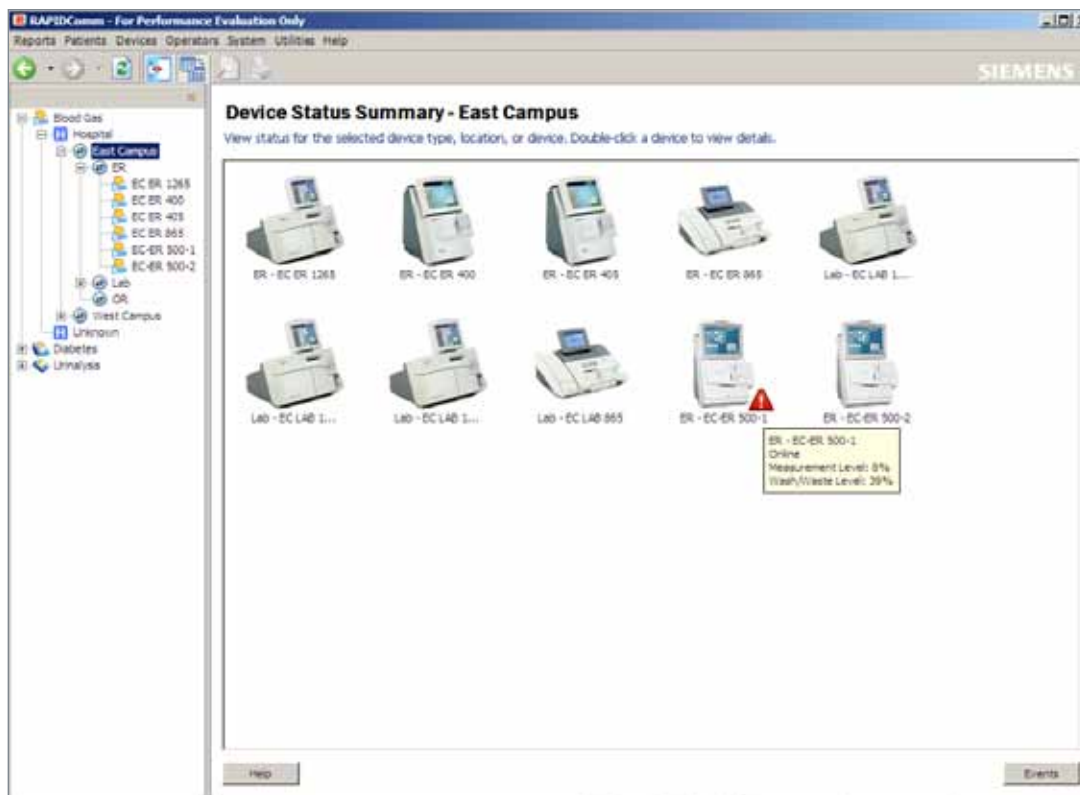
RAPIDComm - For Performance Evaluation Only

Reports Patients Devices Operators System Utilities Help

SIEMENS

Blood Gas
Hospital
East Campus
ER
EC ER 1265
EC ER 400
EC ER 405
EC ER 865
EC-ER 500-1
EC-ER 500-2
Lab
OR
West Campus
Unknown
Diabetes
Urinalysis

Device Status Summary - East Campus

View status for the selected device type, location, or device. Double-click a device to view details.

ER - EC ER 1265

ER - EC ER 400

ER - EC ER 405

ER - EC ER 865

Lab - EC LAB 1...

Lab - EC LAB 1...

Lab - EC LAB 1...

Lab - EC LAB 865

ER - EC-ER 500-1

ER - EC-ER 500-2

ER - EC-ER 500-1
Online
Measurement Level: 8%
Wash/Waste Level: 39%

Help

Events